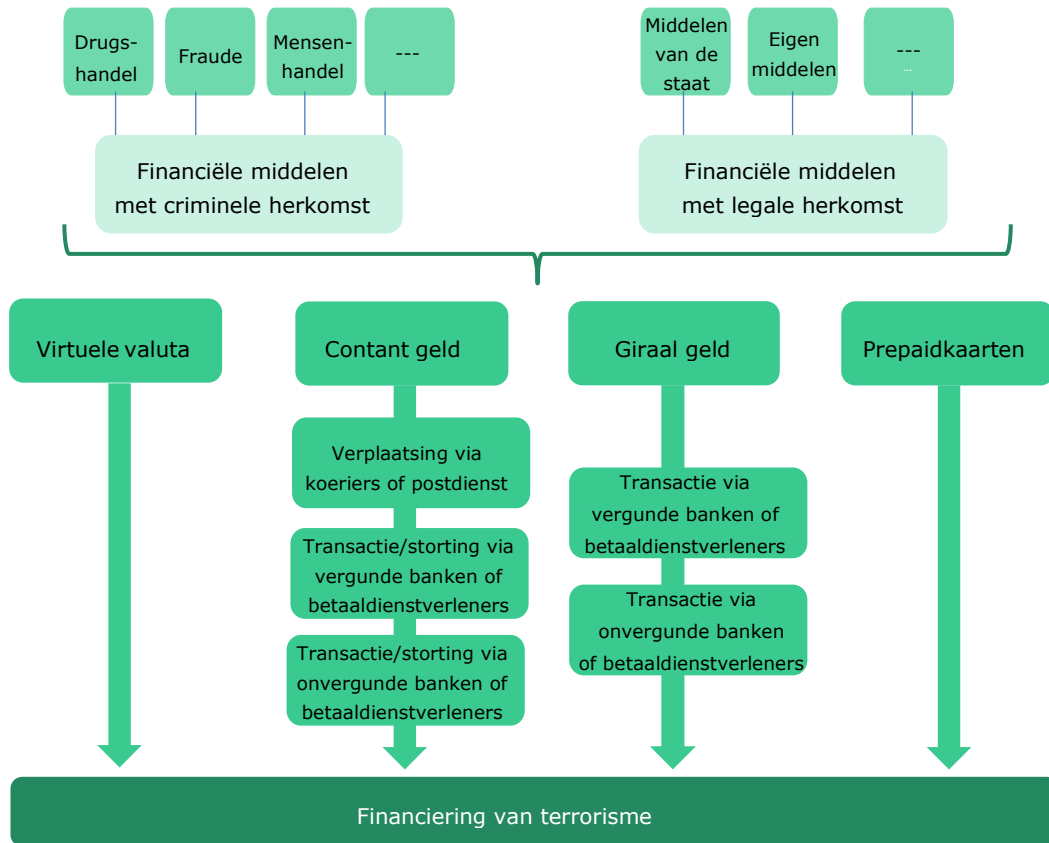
Drugshandel

Fraude

Mensenhandel

---

Middelen van de staat

Eigen middelen

---
...

Financiële middelen met criminele herkomst

Financiële middelen met legale herkomst

Virtuele valuta

Contant geld

Giraal geld

Prepaidkaarten

Verplaatsing via koeriers of postdienst

Transactie/storting via vergunde banken of betaaldienstverleners

Transactie/storting via onvergunde banken of betaaldienstverleners

Transactie via vergunde banken of betaaldienstverleners

Transactie via onvergunde banken of betaaldienstverleners

Financiering van terrorisme